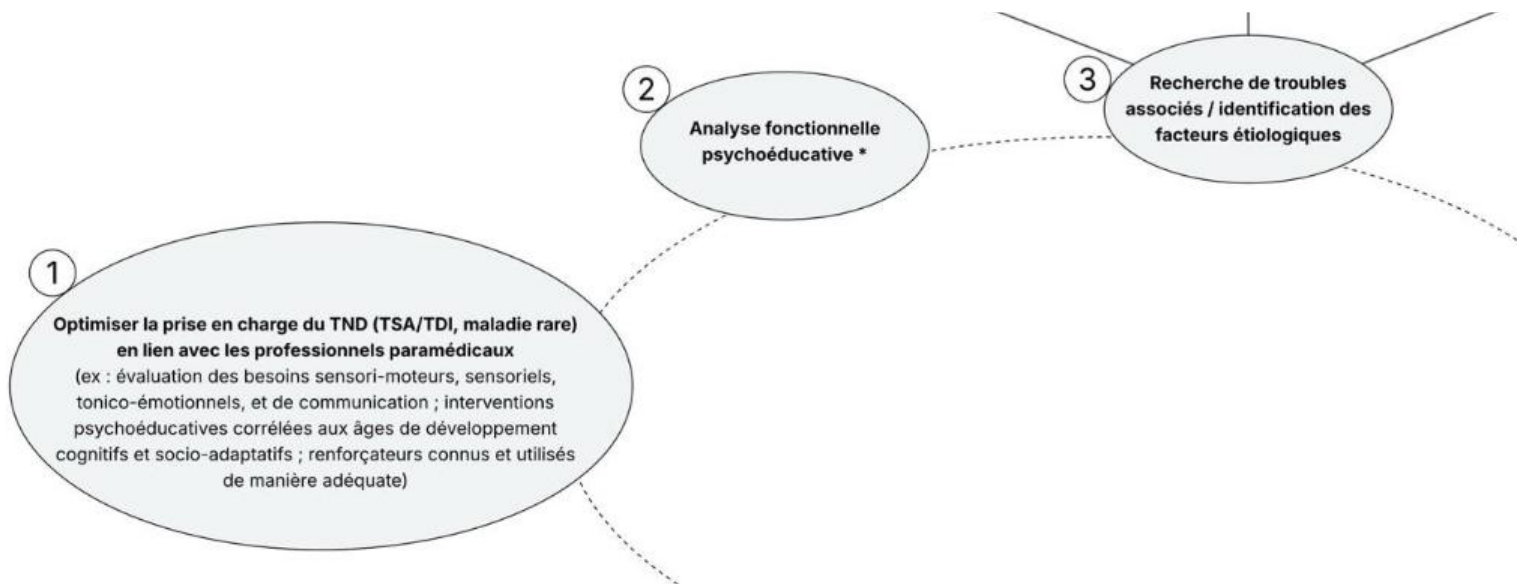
2

Analyse fonctionnelle psychoéducative *

3

Recherche de troubles associés / identification des facteurs étiologiques

1

Optimiser la prise en charge du TND (TSA/TDI, maladie rare) en lien avec les professionnels paramédicaux
(ex : évaluation des besoins sensori-moteurs, sensoriels, tonico-émotionnels, et de communication ; interventions psychoéducatives corrélées aux âges de développement cognitifs et socio-adaptatifs ; renforçateurs connus et utilisés de manière adéquate)